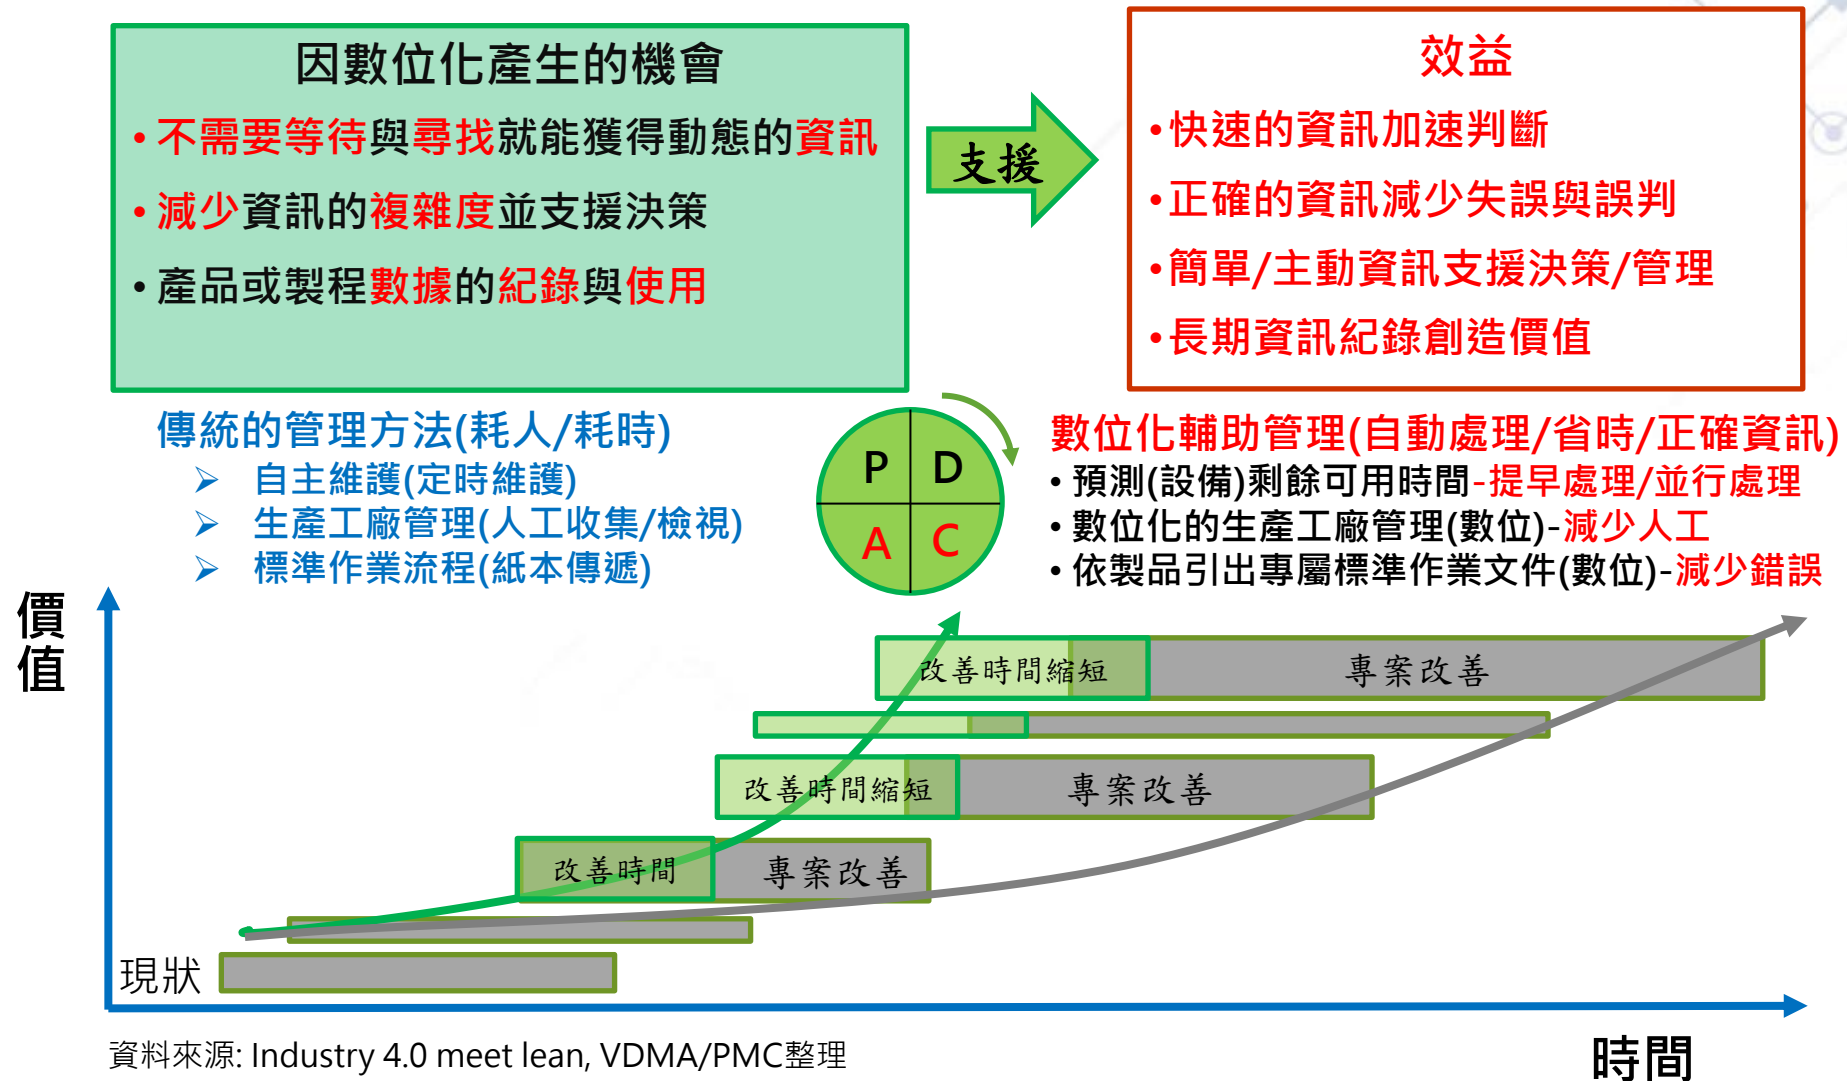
因數位化產生的機會

• 不需要等待與尋找就能獲得動態的資訊

• 減少資訊的複雜度並支援決策

• 產品或製程數據的紀錄與使用

支援

效益

• 快速的資訊加速判斷

• 正確的資訊減少失誤與誤判

• 簡單/主動資訊支援決策/管理

• 長期資訊紀錄創造價值

傳統的管理方法(耗人/耗時)
➢ 自主維護(定時維護)
➢ 生產工廠管理(人工收集/檢視)
➢ 標準作業流程(紙本傳遞)

P D A C

數位化輔助管理(自動處理/省時/正確資訊)
• 預測(設備)剩餘可用時間-提早處理/並行處理
• 數位化的生產工廠管理(數位)-減少人工
• 依製品引出專屬標準作業文件(數位)-減少錯誤

價值

改善時間縮短　專案改善

改善時間縮短　專案改善

改善時間　專案改善

現狀

資料來源: Industry 4.0 meet lean, VDMA/PMC整理

時間